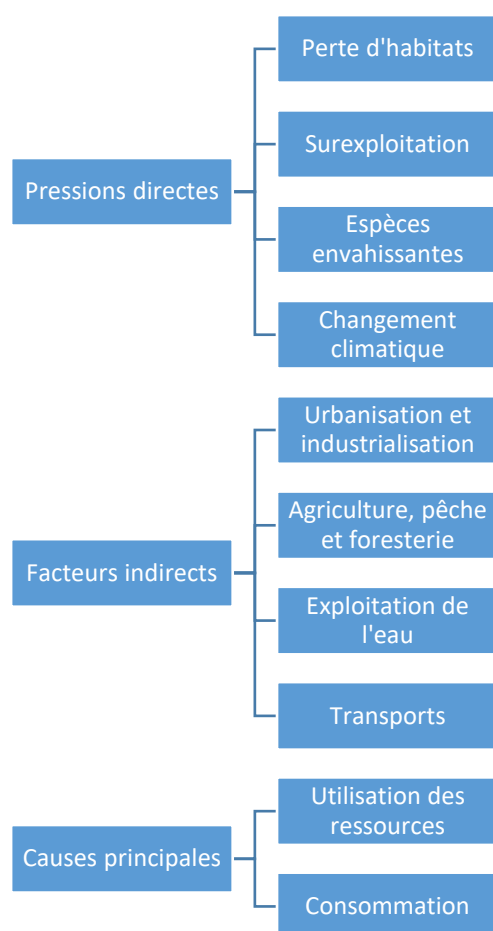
Pressions directes

Perte d'habitats

Surexploitation

Espèces envahissantes

Changement climatique

Facteurs indirects

Urbanisation et industrialisation

Agriculture, pêche et foresterie

Exploitation de l'eau

Transports

Causes principales

Utilisation des ressources

Consommation